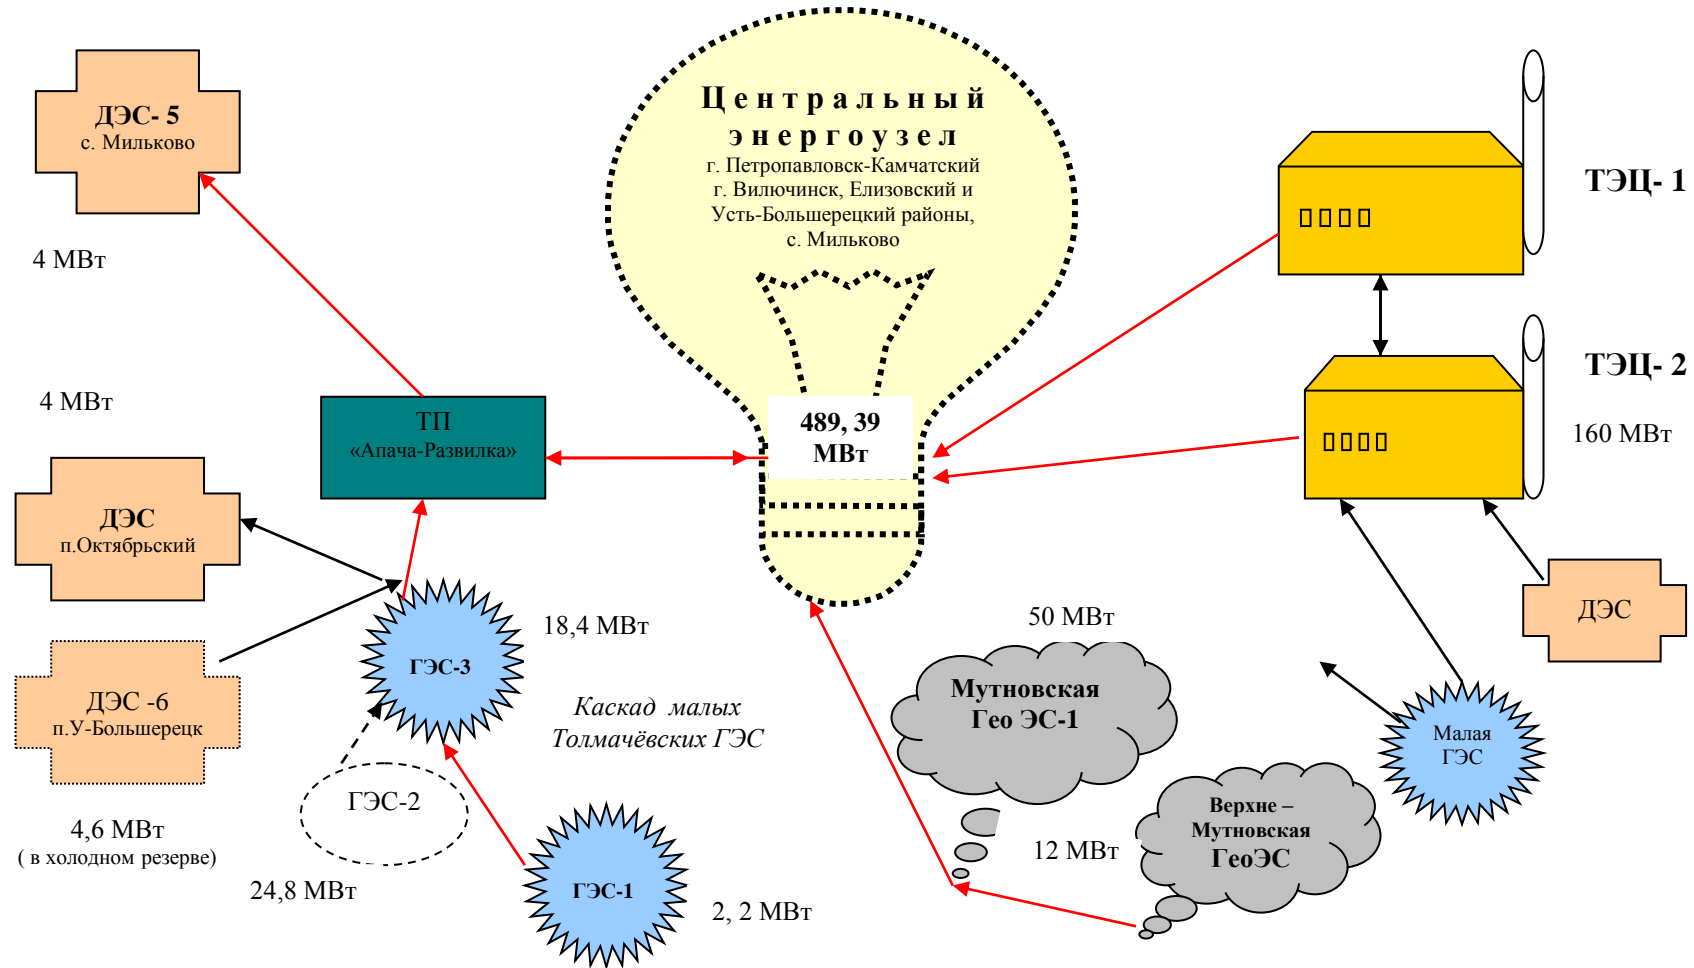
ДЭС- 5
с. Мильково

4 МВт

Центральный энергоузел
г. Петропавловск-Камчатский
г. Вилючинск, Елизовский и Усть-Большерецкий районы,
с. Мильково

ТЭЦ- 1

ТЭЦ- 2

160 МВт

4 МВт

ТП
«Апача-Развилка»

489, 39 МВт

ДЭС
п.Октябрьский

ДЭС -6
п.У-Большерецк

4,6 МВт
( в холодном резерве)

ГЭС-3

18,4 МВт

Каскад малых Толмачёвских ГЭС

ГЭС-2

24,8 МВт

ГЭС-1

2, 2 МВт

50 МВт

Мутновская Гео ЭС-1

12 МВт

Верхне – Мутновская ГеоЭС

ДЭС

Малая ГЭС